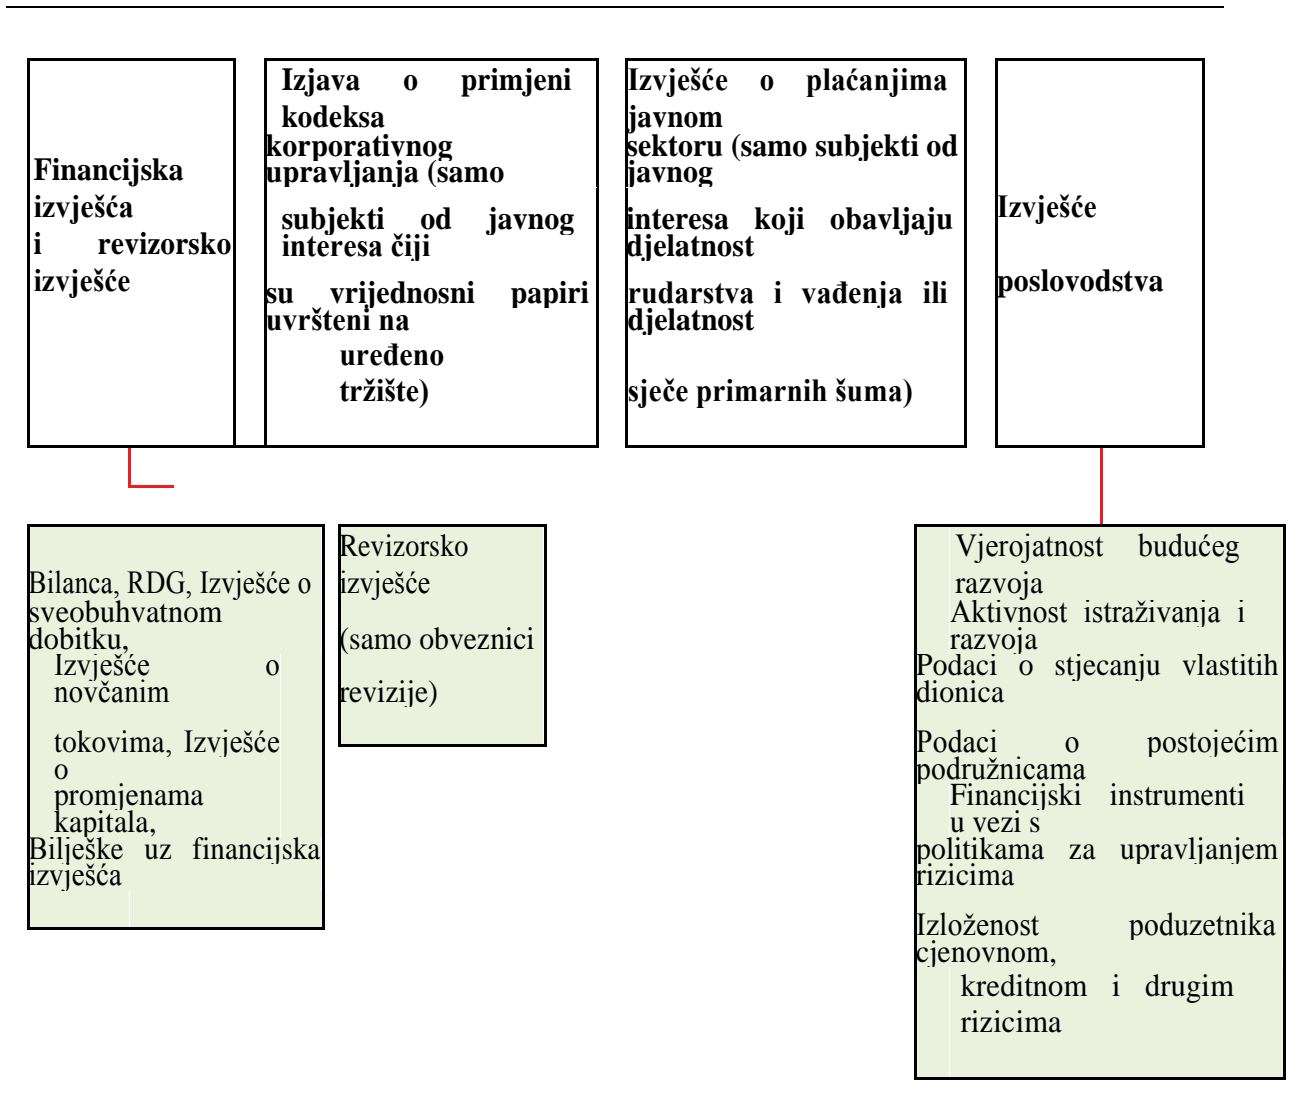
Financijska izvješća i revizorsko izvješće

Izjava o primjeni kodeksa korporativnog upravljanja (samo subjekti od javnog interesa čiji su vrijednosni papiri uvršteni na uređeno tržište)

Izvješće o plaćanjima javnom sektoru (samo subjekti od javnog interesa koji obavljaju djelatnost rudarstva i vađenja ili djelatnost sječe primarnih šuma)

Izvješće poslovodstva

Bilanca, RDG, Izvješće o sveobuhvatnom dobitku, Izvješće o novčanim tokovima, Izvješće o promjenama kapitala, Bilješke uz financijska izvješća

Revizorsko izvješće (samo obveznici revizije)

Vjerojatnost budućeg razvoja
Aktivnost istraživanja i razvoja
Podaci o stjecanju vlastitih dionica
Podaci o postojećim podružnicama
Financijski instrumenti u vezi s politikama za upravljanjem rizicima
Izloženost poduzetnika cjenovnom, kreditnom i drugim rizicima